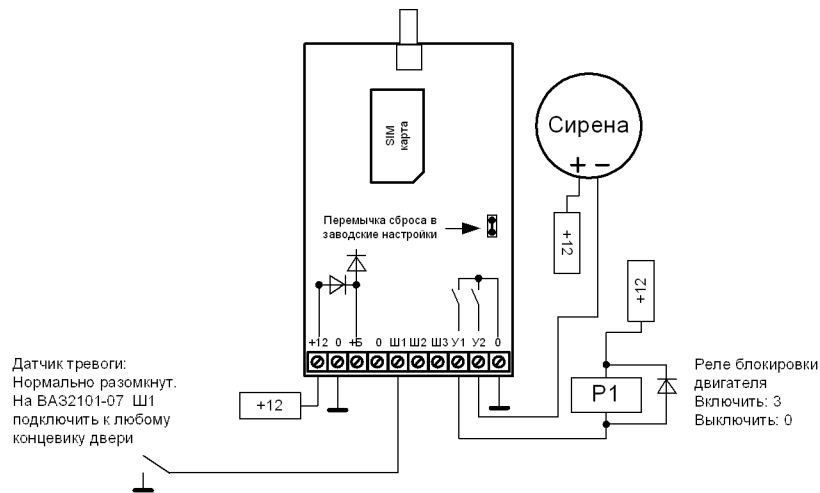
SIM карта

Сирена

+ −

Перемычка сброса в заводские настройки

+12

+12

+12 0 +5 0 Ш1 Ш2 Ш3 У1 У2 0

Датчик тревоги: Нормально разомкнут. На ВАЗ2101-07 Ш1 подключить к любому концевику двери

+12

P1

Реле блокировки двигателя Включить: 3 Выключить: 0